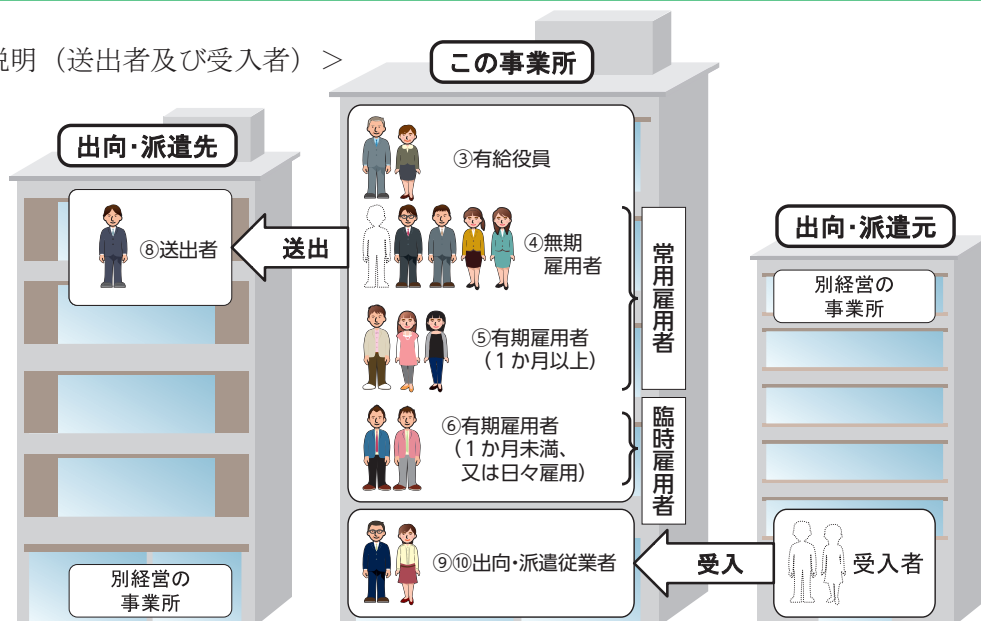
説明（送出者及び受入者）＞

この事業所

出向・派遣先

⑧送出者

送出

③有給役員

④無期雇用者

⑤有期雇用者（１か月以上）

常用雇用者

⑥有期雇用者（１か月未満、又は日々雇用）

臨時雇用者

⑨⑩出向・派遣従業者

受入

出向・派遣元

別経営の事業所

受入者

別経営の事業所